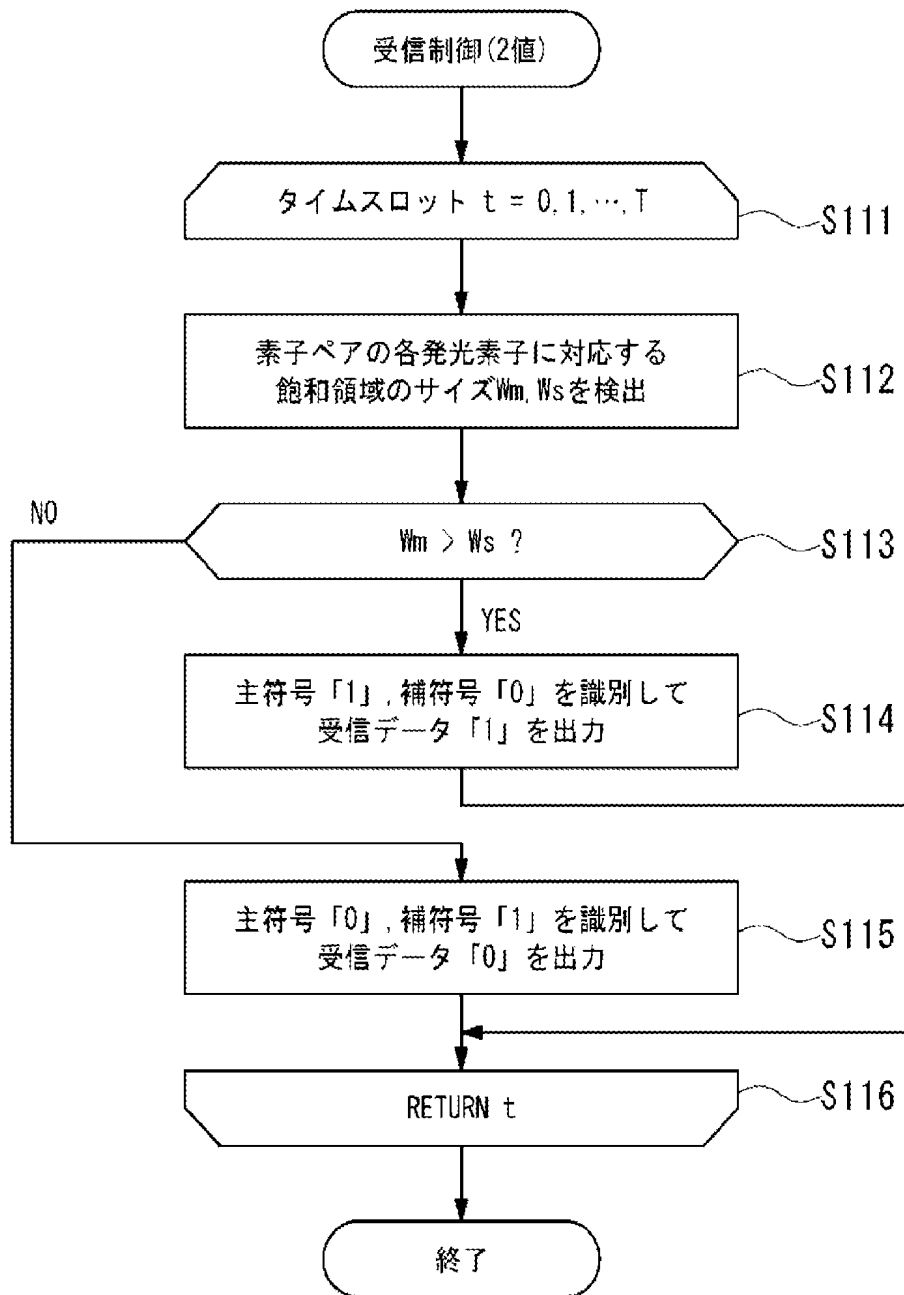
受信制御(2値)

タイムスロット t = 0, 1, …, T

S111

素子ペアの各発光素子に対応する飽和領域のサイズWm, Wsを検出

S112

NO

Wm > Ws ?

S113

YES

主符号「1」, 補符号「0」を識別して受信データ「1」を出力

S114

主符号「0」, 補符号「1」を識別して受信データ「0」を出力

S115

RETURN t

S116

終了